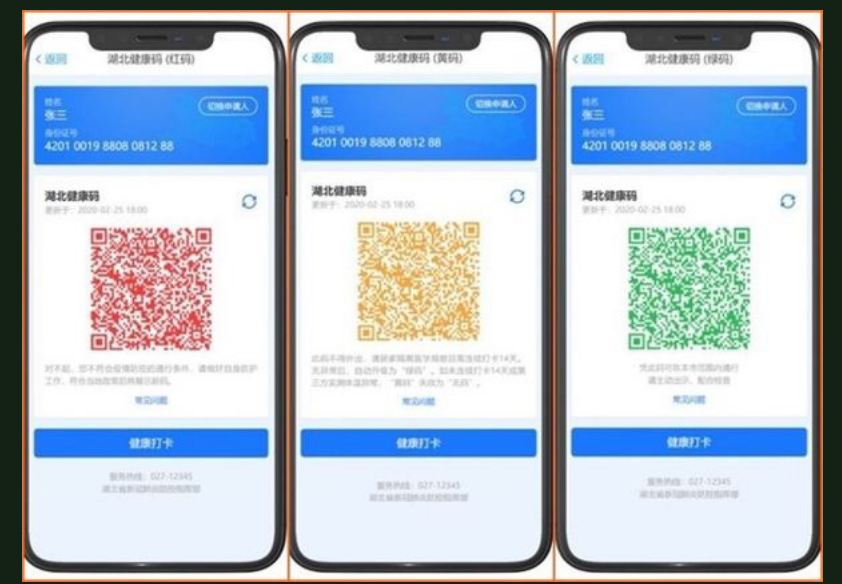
< 返回 湖北健康码 (红码)

姓名
张三
切换申请人
身份证号
4201 0019 8808 0812 88

湖北健康码
更新于: 2020-02-25 18:00

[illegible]

常见问题

健康打卡

服务热线: 027-12345
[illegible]

< 返回 湖北健康码 (黄码)

姓名
张三
切换申请人
身份证号
4201 0019 8808 0812 88

湖北健康码
更新于: 2020-02-25 18:00

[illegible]

常见问题

健康打卡

服务热线: 027-12345
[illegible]

< 返回 湖北健康码 (绿码)

姓名
张三
切换申请人
身份证号
4201 0019 8808 0812 88

湖北健康码
更新于: 2020-02-25 18:00

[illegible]

常见问题

健康打卡

服务热线: 027-12345
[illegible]